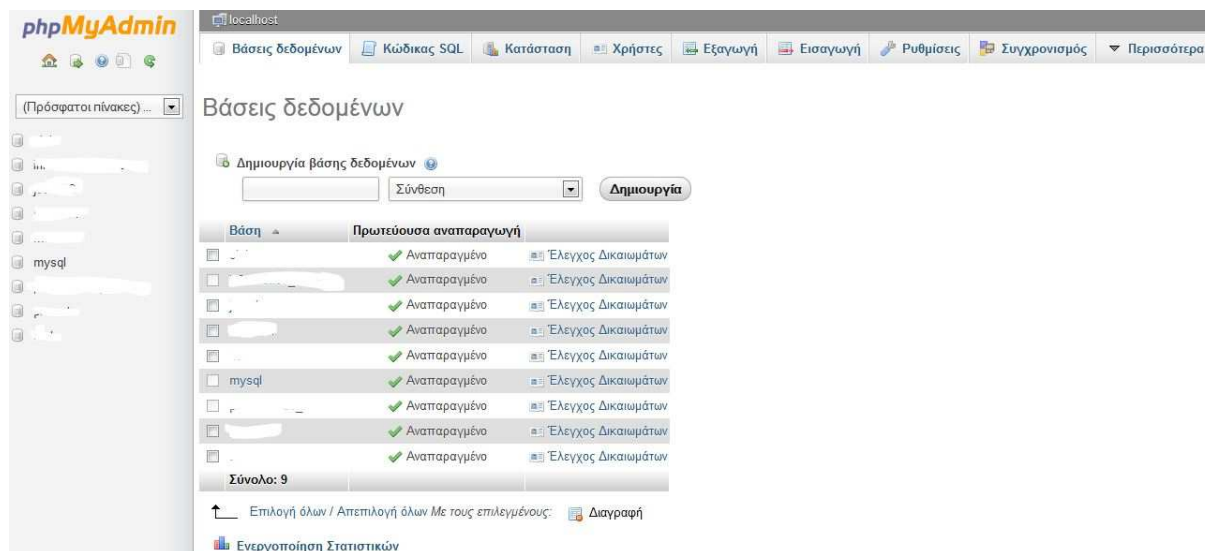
phpMyAdmin

(Πρόσφατοι πίνακες) ...

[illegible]
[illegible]
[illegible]
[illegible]
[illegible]
mysql
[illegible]
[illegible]
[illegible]

localhost

Βάσεις δεδομένων | Κώδικας SQL | Κατάσταση | Χρήστες | Εξαγωγή | Εισαγωγή | Ρυθμίσεις | Συγχρονισμός | Περισσότερα

Βάσεις δεδομένων

Δημιουργία βάσης δεδομένων

Σύνθεση

Δημιουργία

| Βάση | Πρωτεύουσα αναπαραγωγή | |
|---|---|---|
| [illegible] | Αναπαραγμένο | Έλεγχος Δικαιωμάτων |
| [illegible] | Αναπαραγμένο | Έλεγχος Δικαιωμάτων |
| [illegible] | Αναπαραγμένο | Έλεγχος Δικαιωμάτων |
| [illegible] | Αναπαραγμένο | Έλεγχος Δικαιωμάτων |
| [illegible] | Αναπαραγμένο | Έλεγχος Δικαιωμάτων |
| mysql | Αναπαραγμένο | Έλεγχος Δικαιωμάτων |
| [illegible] | Αναπαραγμένο | Έλεγχος Δικαιωμάτων |
| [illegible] | Αναπαραγμένο | Έλεγχος Δικαιωμάτων |
| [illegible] | Αναπαραγμένο | Έλεγχος Δικαιωμάτων |
| Σύνολο: 9 | | |

Επιλογή όλων / Απεπιλογή όλων Με τους επιλεγμένους: Διαγραφή

Ενεργοποίηση Στατιστικών